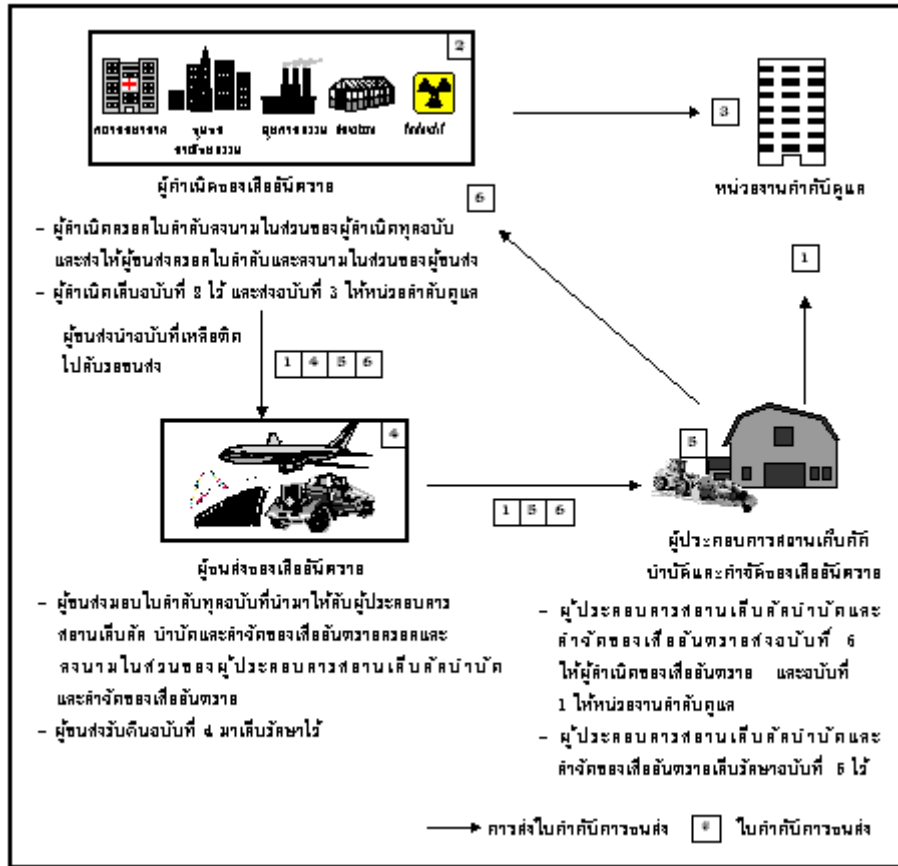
2

สถานพยาบาล ศูนย์ราชการ อุตสาหกรรม สถาบัน กัมมันตรังสี

ผู้กำเนิดของเสียอันตราย

3

หน่วยงานกำกับดูแล

6

- ผู้กำเนิดกรอกใบกำกับลงนามในส่วนของผู้กำเนิดทุกฉบับ และส่งให้ผู้ขนส่งกรอกใบกำกับและลงนามในส่วนของผู้ขนส่ง
- ผู้กำเนิดเก็บฉบับที่ 2 ไว้ และส่งฉบับที่ 3 ให้หน่วยกำกับดูแล

ผู้ขนส่งนำฉบับที่เหลือติดไปกับรถขนส่ง

1 4 5 6

1

4

5

ผู้ขนส่งของเสียอันตราย

1 5 6

ผู้ประกอบการสถานเก็บกัก บำบัดและกำจัดของเสียอันตราย

- ผู้ขนส่งมอบใบกำกับทุกฉบับที่นำมาให้กับผู้ประกอบการสถานเก็บกัก บำบัดและกำจัดของเสียอันตรายกรอกและลงนามในส่วนของผู้ประกอบการสถานเก็บกักบำบัดและกำจัดของเสียอันตราย
- ผู้ขนส่งรับคืนฉบับที่ 4 มาเก็บรักษาไว้

- ผู้ประกอบการสถานเก็บกักบำบัดและกำจัดของเสียอันตรายส่งฉบับที่ 6 ให้ผู้กำเนิดของเสียอันตราย และฉบับที่ 1 ให้หน่วยงานกำกับดูแล
- ผู้ประกอบการสถานเก็บกักบำบัดและกำจัดของเสียอันตรายเก็บรักษาฉบับที่ 5 ไว้

การส่งใบกำกับการขนส่ง # ใบกำกับการขนส่ง